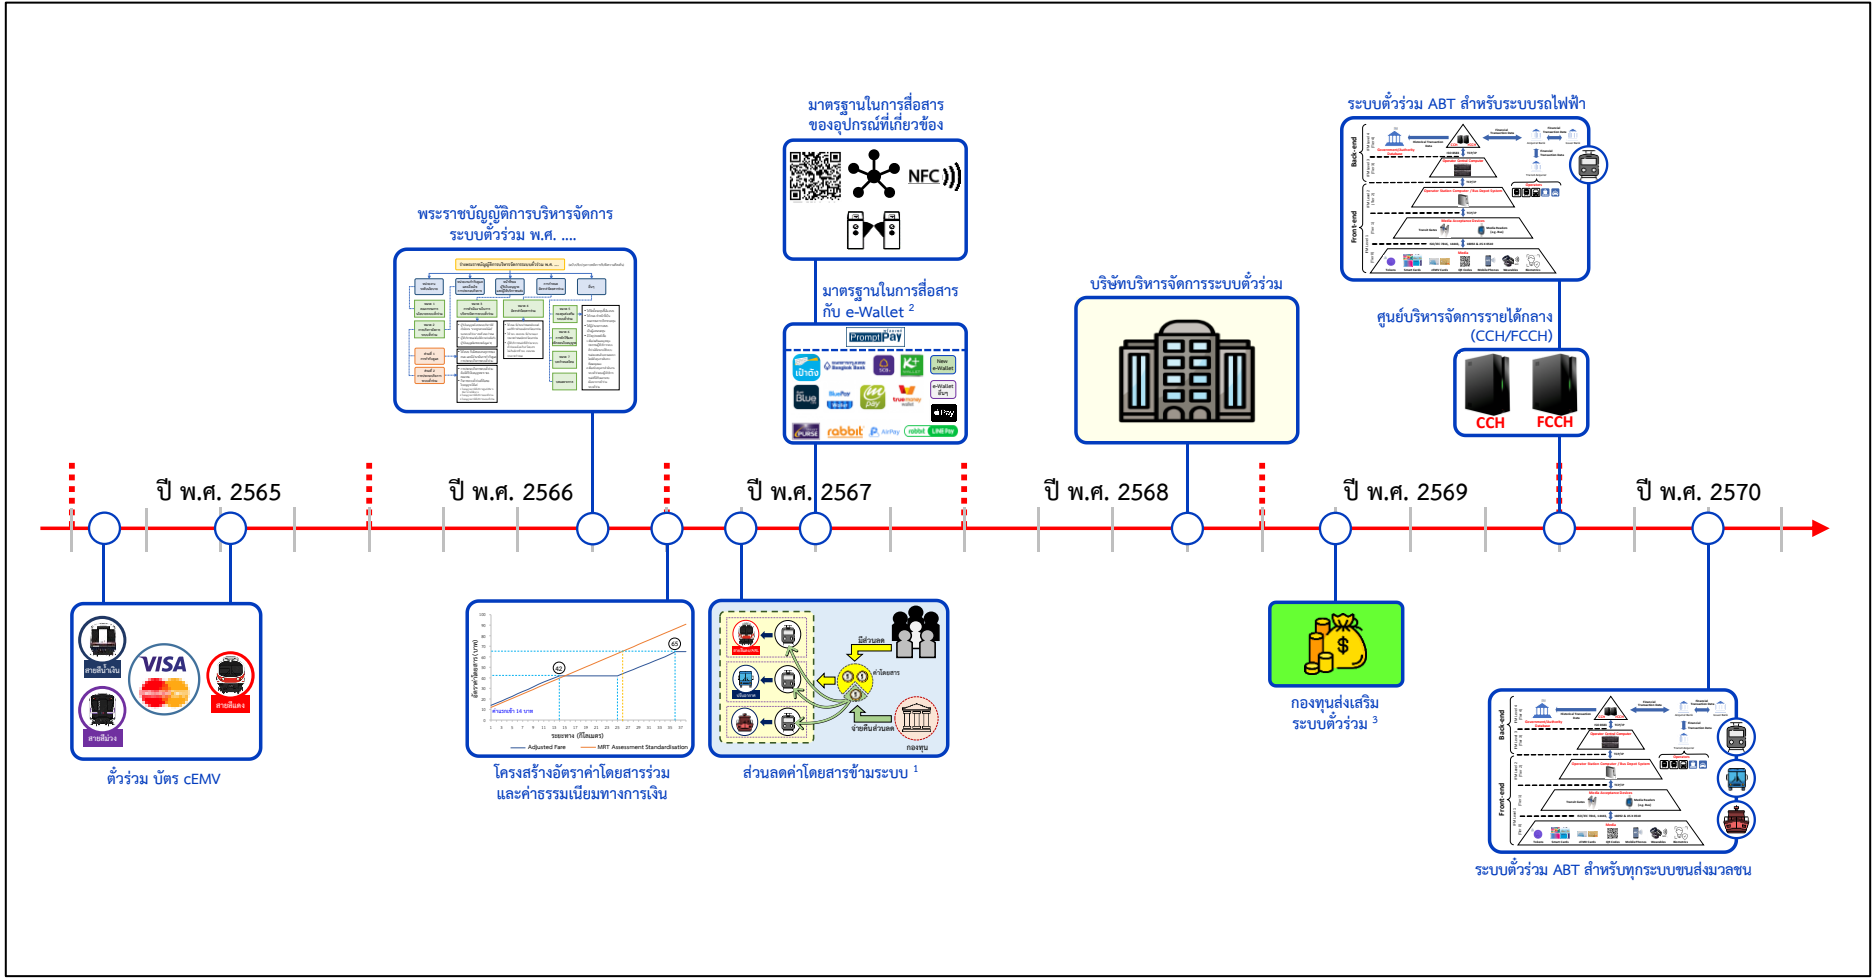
มาตรฐานในการสื่อสาร ของอุปกรณ์ที่เกี่ยวข้อง

NFC

ระบบตั๋วร่วม ABT สำหรับระบบรถไฟฟ้า

Back-end

Front-end

พระราชบัญญัติการบริหารจัดการ ระบบตั๋วร่วม พ.ศ. ....

มาตรฐานในการสื่อสาร กับ e-Wallet $^2$

PromptPay

เป๋าตัง

Bangkok Bank

SCB

K+

Blue

BluePay

truemoney wallet

e-Wallet

Pay

rabbit

AirPay

rabbit LINE Pay

บริษัทบริหารจัดการระบบตั๋วร่วม

ศูนย์บริหารจัดการรายได้กลาง (CCH/FCCH)

CCH

FCCH

ปี พ.ศ. 2565

ปี พ.ศ. 2566

ปี พ.ศ. 2567

ปี พ.ศ. 2568

ปี พ.ศ. 2569

ปี พ.ศ. 2570

สายสีน้ำเงิน

VISA

สายสีแดง

สายสีม่วง

ตั๋วร่วม บัตร cEMV

42

65

ระยะทาง (กิโลเมตร)

Adjusted Fare

MRT Assessment Standardisation

โครงสร้างอัตราค่าโดยสารร่วม และค่าธรรมเนียมทางการเงิน

มีส่วนลด

ค่าโดยสาร

จ่ายคืนส่วนลด

กองทุน

ส่วนลดค่าโดยสารข้ามระบบ $^1$

กองทุนส่งเสริม ระบบตั๋วร่วม $^3$

ระบบตั๋วร่วม ABT สำหรับทุกระบบขนส่งมวลชน